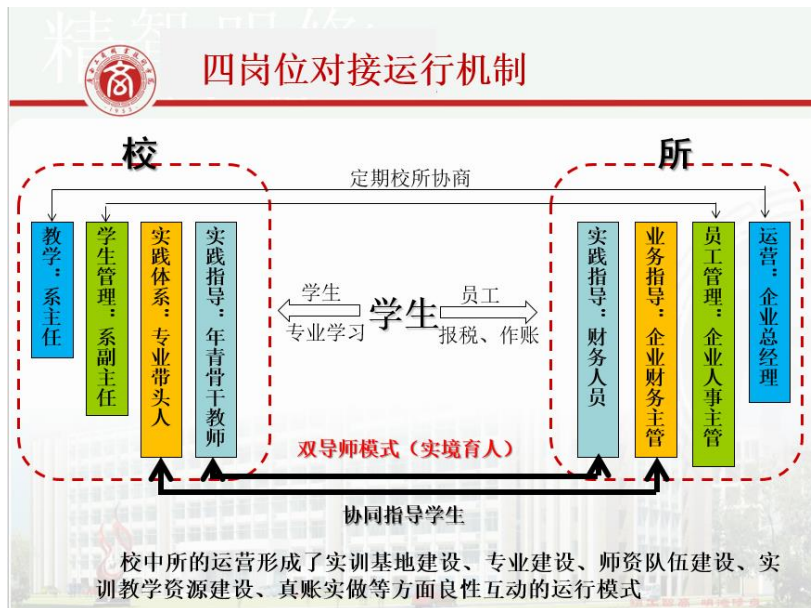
四岗位对接运行机制

校

所

定期校所协商

教学：系主任

学生管理：系副主任

实践体系：专业带头人

实践指导：年青骨干教师

学生

专业学习

学生

员工

报税、作账

实践指导：财务人员

业务指导：企业财务主管

员工管理：企业人事主管

运营：企业总经理

双导师模式（实境育人）

协同指导学生

校中所的运营形成了实训基地建设、专业建设、师资队伍建设、实训教学资源建设、真账实做等方面良性互动的运行模式